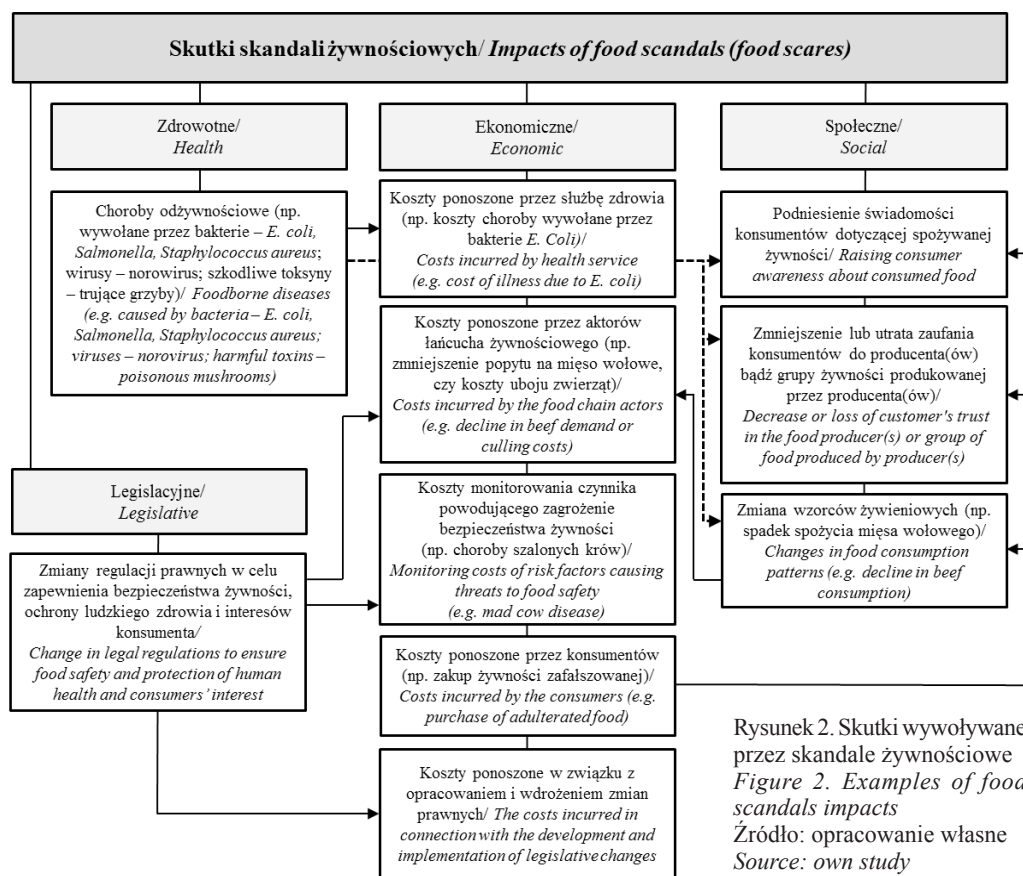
Skutki skandali żywnościowych/ *Impacts of food scandals (food scares)*

Zdrowotne/ *Health*

Ekonomiczne/ *Economic*

Społeczne/ *Social*

Choroby odżywnościowe (np. wywołane przez bakterie – *E. coli, Salmonella, Staphylococcus aureus*; wirusy – norowirus; szkodliwe toksyny – trujące grzyby)/ *Foodborne diseases (e.g. caused by bacteria – E. coli, Salmonella, Staphylococcus aureus; viruses – norovirus; harmful toxins – poisonous mushrooms)*

Koszty ponoszone przez służbę zdrowia (np. koszty choroby wywołane przez bakterie *E. Coli*)/ *Costs incurred by health service (e.g. cost of illness due to E. coli)*

Podniesienie świadomości konsumentów dotyczącej spożywanej żywności/ *Raising consumer awareness about consumed food*

Koszty ponoszone przez aktorów łańcucha żywnościowego (np. zmniejszenie popytu na mięso wołowe, czy koszty uboju zwierząt)/ *Costs incurred by the food chain actors (e.g. decline in beef demand or culling costs)*

Zmniejszenie lub utrata zaufania konsumentów do producenta(ów) bądź grupy żywności produkowanej przez producenta(ów)/ *Decrease or loss of customer's trust in the food producer(s) or group of food produced by producer(s)*

Legislacyjne/ *Legislative*

Koszty monitorowania czynnika powodującego zagrożenie bezpieczeństwa żywności (np. choroby szalonych krów)/ *Monitoring costs of risk factors causing threats to food safety (e.g. mad cow disease)*

Zmiana wzorców żywieniowych (np. spadek spożycia mięsa wołowego)/ *Changes in food consumption patterns (e.g. decline in beef consumption)*

Zmiany regulacji prawnych w celu zapewnienia bezpieczeństwa żywności, ochrony ludzkiego zdrowia i interesów konsumenta/ *Change in legal regulations to ensure food safety and protection of human health and consumers' interest*

Koszty ponoszone przez konsumentów (np. zakup żywności zafałszowanej)/ *Costs incurred by the consumers (e.g. purchase of adulterated food)*

Koszty ponoszone w związku z opracowaniem i wdrożeniem zmian prawnych/ *The costs incurred in connection with the development and implementation of legislative changes*

Rysunek 2. Skutki wywoływane przez skandale żywnościowe
*Figure 2. Examples of food scandals impacts*
Źródło: opracowanie własne
*Source: own study*